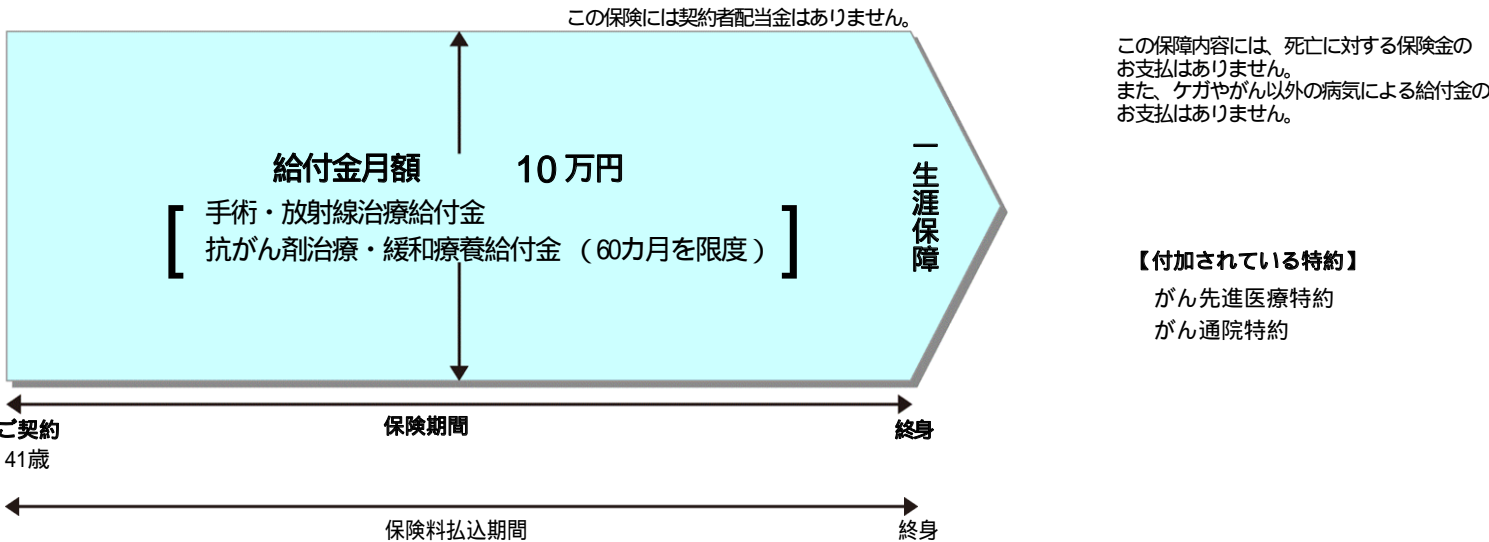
この保険には契約者配当金はありません。

この保障内容には、死亡に対する保険金のお支払はありません。
また、ケガやがん以外の病気による給付金のお支払はありません。

給付金月額　10万円

[ 手術・放射線治療給付金
抗がん剤治療・緩和療養給付金 （60カ月を限度） ]

一生涯保障

【付加されている特約】
がん先進医療特約
がん通院特約

ご契約
41歳

保険期間

終身

保険料払込期間

終身